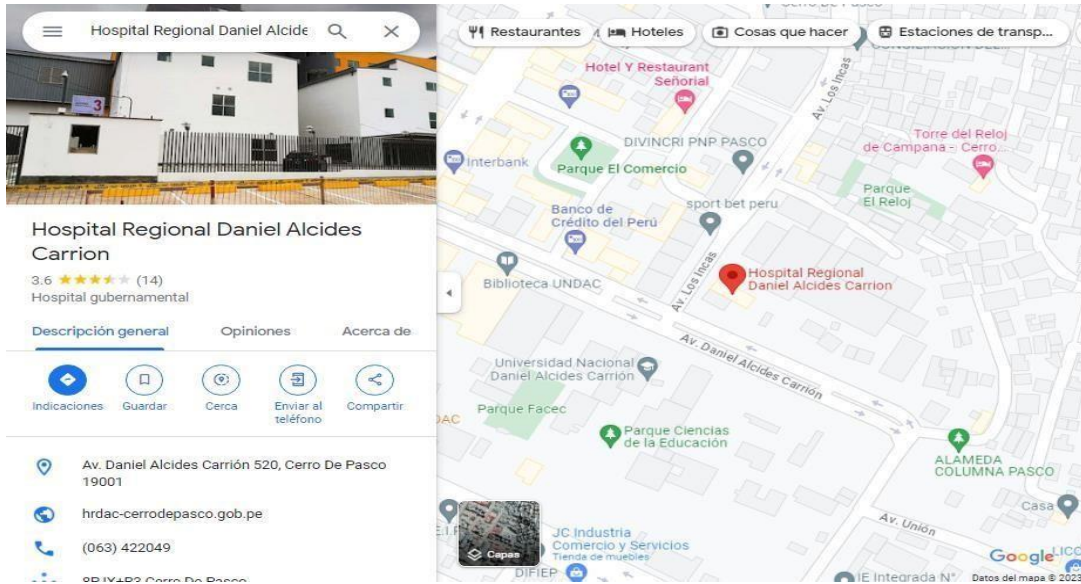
Hospital Regional Daniel Alcide

Restaurantes
Hoteles
Cosas que hacer
Estaciones de transp...

Hospital Regional Daniel Alcides Carrion
3.6 ★★★★★ (14)
Hospital gubernamental

Descripción general
Opiniones
Acerca de

Indicaciones
Guardar
Cerca
Enviar al teléfono
Compartir

Av. Daniel Alcides Carrión 520, Cerro De Pasco 19001

hrdac-cerrodepasco.gob.pe

(063) 422049

8RJX+R3 Cerro De Pasco

Hotel Y Restaurant Señorial
Av. Los Incas
CONSTRUCCION DEL...
Torre del Reloj de Campana - Cerro...
DIVINCRI PNP PASCO
Interbank
Parque El Comercio
Parque El Reloj
sport bet peru
Banco de Crédito del Perú
Biblioteca UNDAC
Av. Los Incas
Hospital Regional Daniel Alcides Carrion
Av. Daniel Alcides Carrión
Universidad Nacional Daniel Alcides Carrión
Parque Facec
DAC
Parque Ciencias de la Educación
ALAMEDA COLUMNA PASCO
Casa
Av. Unión
Capas
JC Industria Comercio y Servicios
Tienda de muebles
DIFIEP
IE Integrada N°
Google
Datos del mapa © 2021